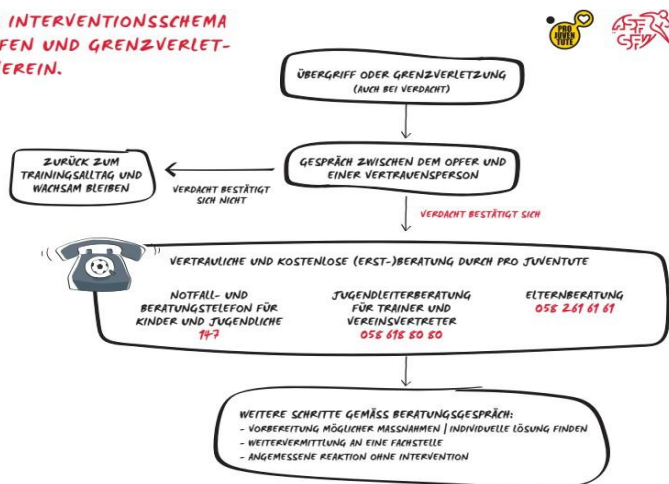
INTERVENTIONSSCHEMA
FEN UND GRENZVERLET-
EREIN.

PRO JUVENTUTE

ÜBERGRIFF ODER GRENZVERLETZUNG
(AUCH BEI VERDACHT)

GESPRÄCH ZWISCHEN DEM OPFER UND EINER VERTRAUENSPERSON

ZURÜCK ZUM TRAININGSALLTAG UND WACHSAM BLEIBEN

VERDACHT BESTÄTIGT SICH NICHT

VERDACHT BESTÄTIGT SICH

VERTRAULICHE UND KOSTENLOSE (ERST-)BERATUNG DURCH PRO JUVENTUTE

NOTFALL- UND BERATUNGSTELEFON FÜR KINDER UND JUGENDLICHE
147

JUGENDLEITERBERATUNG FÜR TRAINER UND VEREINSVERTRETER
058 618 80 80

ELTERNBERATUNG
058 261 61 61

WEITERE SCHRITTE GEMÄSS BERATUNGSGESPRÄCH:
- VORBEREITUNG MÖGLICHER MASSNAHMEN | INDIVIDUELLE LÖSUNG FINDEN
- WEITERVERMITTLUNG AN EINE FACHSTELLE
- ANGEMESSENE REAKTION OHNE INTERVENTION